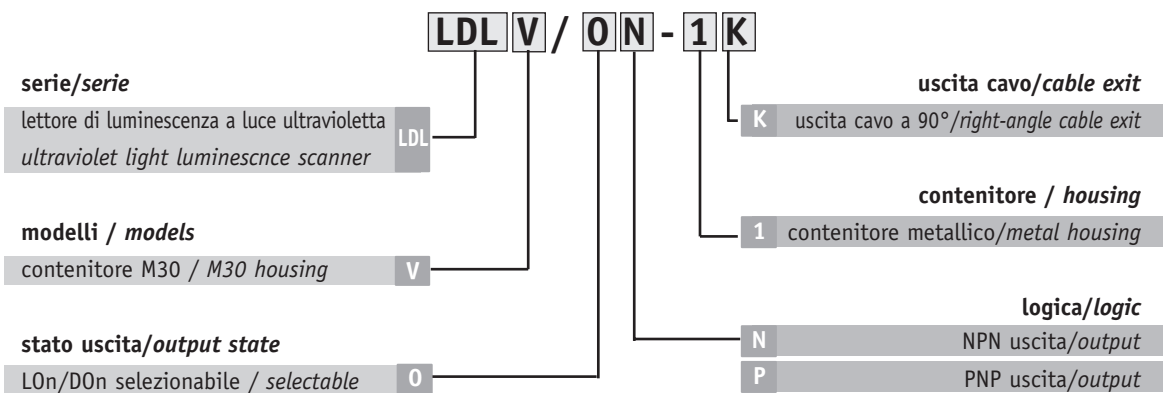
LDL V / O N - 1 K

serie/*serie*

lettore di luminescenza a luce ultravioletta *ultraviolet light luminescnce scanner* LDL

modelli / *models*

contenitore M30 / *M30 housing* V

stato uscita/*output state*

LOn/DOn selezionabile / *selectable* O

uscita cavo/*cable exit*

K uscita cavo a 90°/*right-angle cable exit*

contenitore / *housing*

1 contenitore metallico/*metal housing*

logica/*logic*

N NPN uscita/*output*

P PNP uscita/*output*